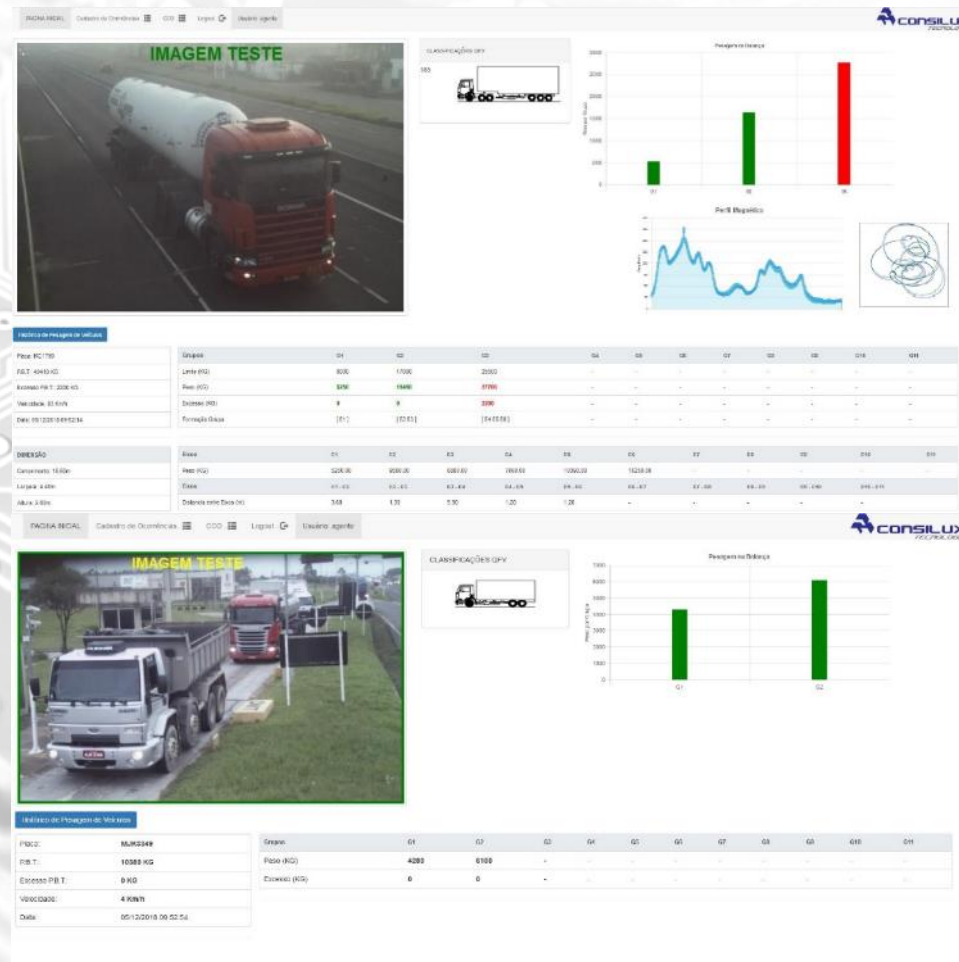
PAGINA INICIAL Cadastro de Ocorrências CCO Logout Usuário: agente

CONSILUX

IMAGEM TESTE

CLASSIFICAÇÕES QFV

Pesagem na Balança

G1 G2 G3

Perfil Magnético

Histórico de Pesagem de Veículos

Placa: BC1750
P.B.T.: 49480 KG
Excesso P.B.T.: 2080 KG
Velocidade: 81 Km/h
Data: 05/12/2016 09:52:34

| Grupos | G1 | G2 | G3 | G4 | G5 | G6 | G7 | G8 | G9 | G10 | G11 |
|---|---|---|---|---|---|---|---|---|---|---|---|
| Limite (KG) | 6000 | 17000 | 25500 | - | - | - | - | - | - | - | - |
| Peso (KG) | 5250 | 15490 | 27700 | - | - | - | - | - | - | - | - |
| Excesso (KG) | 0 | 0 | 2200 | - | - | - | - | - | - | - | - |
| Formação Grupo | [E1] | [E2 E3] | [E4 E5 E6] | - | - | - | - | - | - | - | - |

DIMENSÃO
Comprimento: 18.60m
Largura: 2.60m
Altura: 3.80m

| Eixos | E1 | E2 | E3 | E4 | E5 | E6 | E7 | E8 | E9 | E10 | E11 |
|---|---|---|---|---|---|---|---|---|---|---|---|
| Peso (KG) | 5250.00 | 9580.00 | 6000.00 | 7600.00 | 10000.00 | 10200.00 | - | - | - | - | - |
| Eixos | E1 - E2 | E2 - E3 | E3 - E4 | E4 - E5 | E5 - E6 | E6 - E7 | E7 - E8 | E8 - E9 | E9 - E10 | E10 - E11 | |
| Distância entre Eixos (m) | 3.68 | 1.35 | 5.50 | 1.20 | 1.28 | - | - | - | - | - | |

PAGINA INICIAL Cadastro de Ocorrências CCO Logout Usuário: agente

CONSILUX

IMAGEM TESTE

CLASSIFICAÇÕES QFV

Pesagem na Balança

G1 G2

Histórico de Pesagem de Veículos

| | |
|---|---|
| Placa: | MJK5349 |
| P.B.T.: | 10380 KG |
| Excesso P.B.T.: | 0 KG |
| Velocidade: | 4 Km/h |
| Data: | 05/12/2016 09:52:54 |

| Grupo | G1 | G2 | G3 | G4 | G5 | G6 | G7 | G8 | G9 | G10 | G11 |
|---|---|---|---|---|---|---|---|---|---|---|---|
| Peso (KG) | 4280 | 6100 | - | - | - | - | - | - | - | - | - |
| Excesso (KG) | 0 | 0 | - | - | - | - | - | - | - | - | - |